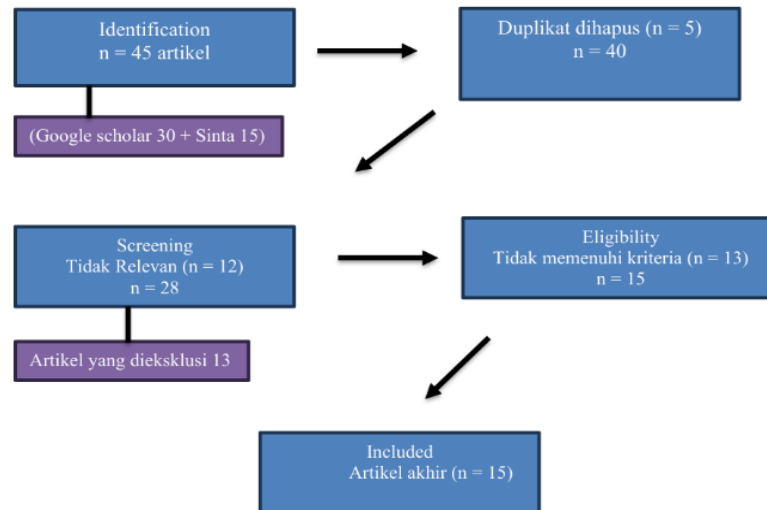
Identification
n = 45 artikel

(Google scholar 30 + Sinta 15)

Duplikat dihapus (n = 5)
n = 40

Screening
Tidak Relevan (n = 12)
n = 28

Artikel yang dieksklusi 13

Eligibility
Tidak memenuhi kriteria (n = 13)
n = 15

Included
Artikel akhir (n = 15)